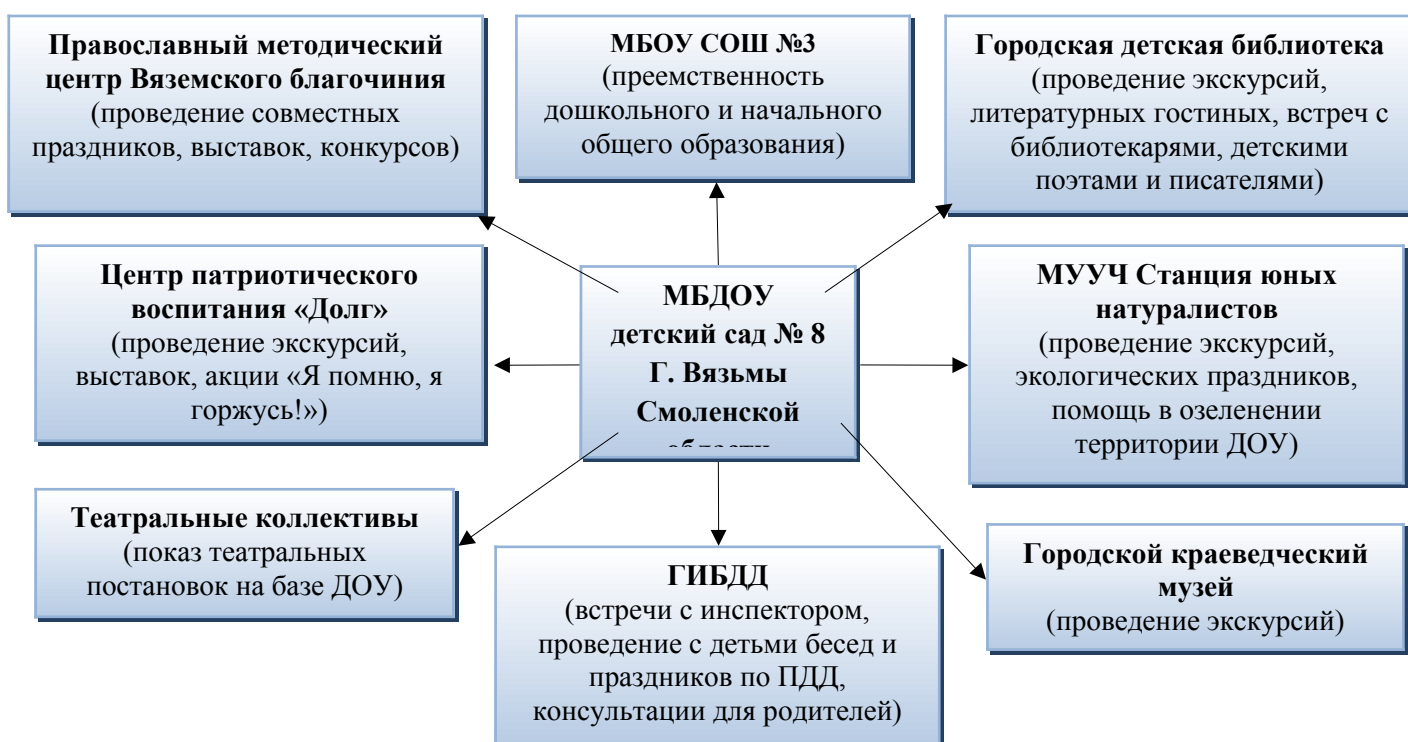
Православный методический центр Вяземского благочиния
(проведение совместных праздников, выставок, конкурсов)

МБОУ СОШ №3
(преемственность дошкольного и начального общего образования)

Городская детская библиотека
(проведение экскурсий, литературных гостиных, встреч с библиотекарями, детскими поэтами и писателями)

Центр патриотического воспитания «Долг»
(проведение экскурсий, выставок, акции «Я помню, я горжусь!»)

МБДОУ
детский сад № 8
Г. Вязьмы
Смоленской
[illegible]

МУУЧ Станция юных натуралистов
(проведение экскурсий, экологических праздников, помощь в озеленении территории ДОУ)

Театральные коллективы
(показ театральных постановок на базе ДОУ)

ГИБДД
(встречи с инспектором, проведение с детьми бесед и праздников по ПДД, консультации для родителей)

Городской краеведческий музей
(проведение экскурсий)